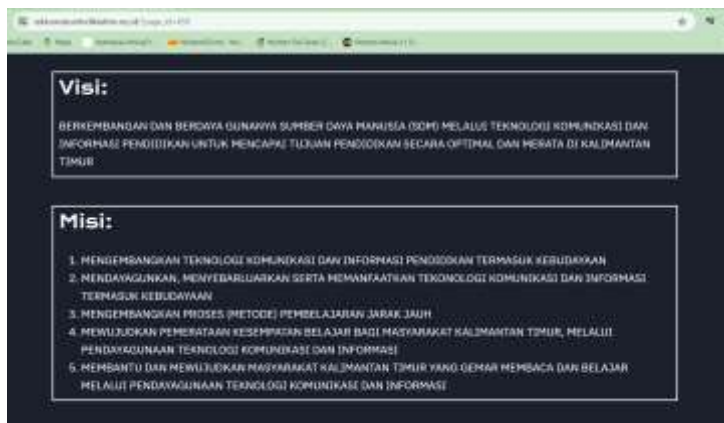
Visi:

BERKEMBANGAN DAN BERDAYA GUNANYA SUMBER DAYA MANUSIA (SDM) MELALUI TEKNOLOGI KOMUNIKASI DAN INFORMASI PENDIDIKAN UNTUK MENCAPAI TUJUAN PENDIDIKAN SECARA OPTIMAL DAN MERATA DI KALIMANTAN TIMUR

Misi:

1. MENGEMBANGKAN TEKNOLOGI KOMUNIKASI DAN INFORMASI PENDIDIKAN TERMASUK KEBUDAYAAN
2. MENDAYAGUNAKAN, MENYEBARLUASKAN SERTA MEMANFAATKAN TEKONOLOGI KOMUNIKASI DAN INFORMASI TERMASUK KEBUDAYAAN
3. MENGEMBANGKAN PROSES (METODE) PEMBELAJARAN JARAK JAUH
4. MEWUJUDKAN PEMERATAAN KESEMPATAN BELAJAR BAGI MASYARAKAT KALIMANTAN TIMUR, MELALUI PENDAYAGUNAAN TEKNOLOGI KOMUNIKASI DAN INFORMASI
5. MEMBANTU DAN MEWUJUDKAN MASYARAKAT KALIMANTAN TIMUR YANG GEMAR MEMBACA DAN BELAJAR MELALUI PENDAYAGUNAAN TEKNOLOGI KOMUNIKASI DAN INFORMASI